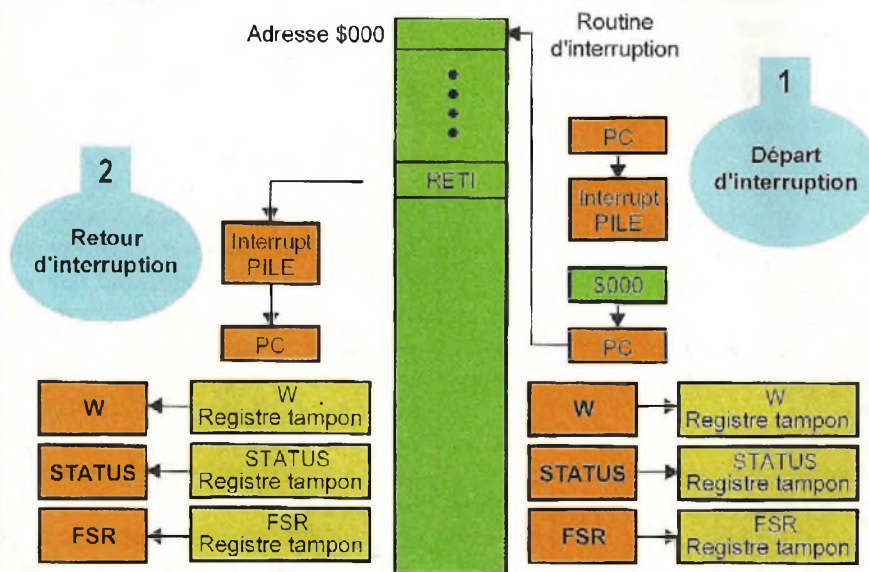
Adresse $000

Routine d'interruption

RETI

1

Départ d'interruption

PC

Interrupt PILE

$000

PC

2

Retour d'interruption

Interrupt PILE

PC

W

W Registre tampon

STATUS

STATUS Registre tampon

FSR

FSR Registre tampon

W

W Registre tampon

STATUS

STATUS Registre tampon

FSR

FSR Registre tampon